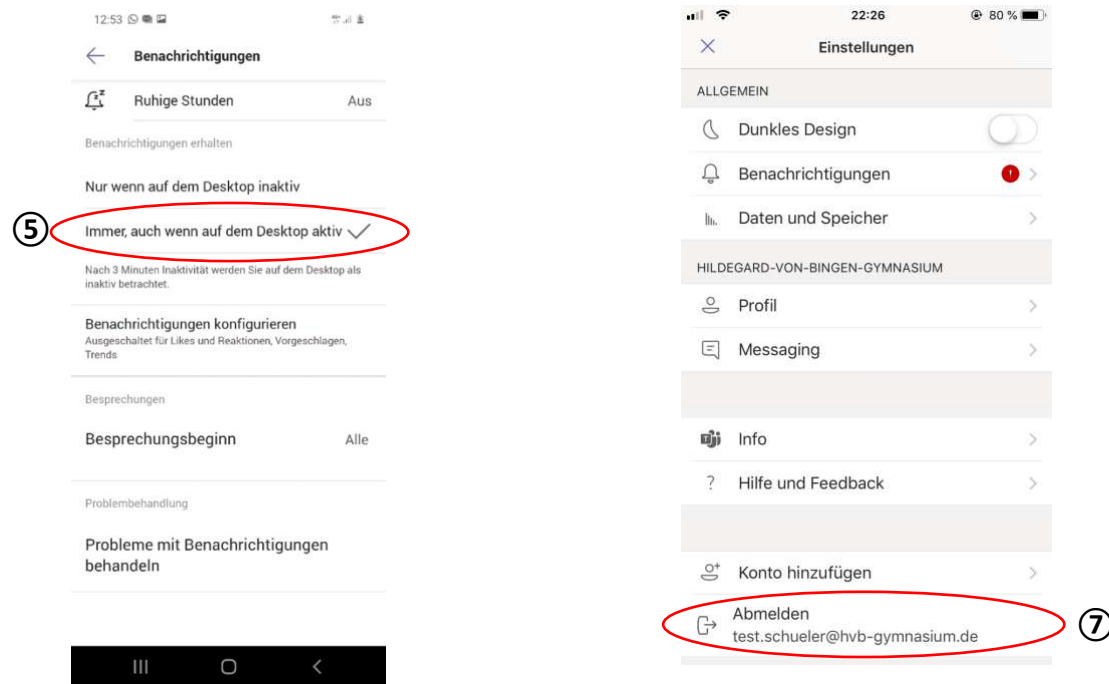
12:53

Benachrichtigungen

Ruhige Stunden Aus

Benachrichtigungen erhalten

Nur wenn auf dem Desktop inaktiv

⑤ Immer, auch wenn auf dem Desktop aktiv ✓

Nach 3 Minuten Inaktivität werden Sie auf dem Desktop als inaktiv betrachtet.

Benachrichtigungen konfigurieren
Ausgeschaltet für Likes und Reaktionen, Vorgeschlagen, Trends

Besprechungen

Besprechungsbeginn Alle

Problembehandlung

Probleme mit Benachrichtigungen behandeln

22:26 80 %

Einstellungen

ALLGEMEIN

Dunkles Design

Benachrichtigungen !

Daten und Speicher

HILDEGARD-VON-BINGEN-GYMNASIUM

Profil

Messaging

Info

? Hilfe und Feedback

Konto hinzufügen

Abmelden
test.schueler@hvb-gymnasium.de ⑦